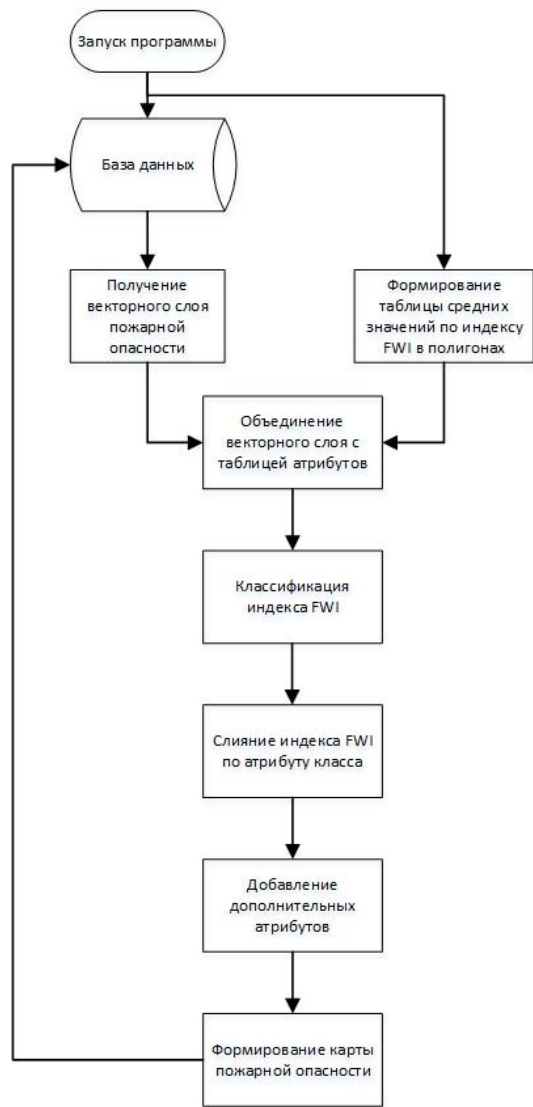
Запуск программы

База данных

Получение векторного слоя пожарной опасности

Формирование таблицы средних значений по индексу FWI в полигонах

Объединение векторного слоя с таблицей атрибутов

Классификация индекса FWI

Слияние индекса FWI по атрибуту класса

Добавление дополнительных атрибутов

Формирование карты пожарной опасности